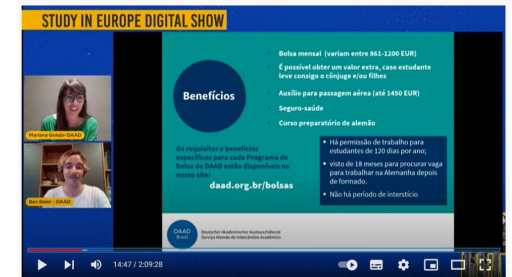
STUDY IN EUROPE DIGITAL SHOW

Mariana Golub - DAAD

Ben Beier - DAAD

Benefícios

Bolsa mensal (variam entre 861-1200 EUR)

É possível obter um valor extra, caso estudante leve consigo o cônjuge e/ou filhes

Auxílio para passagem aérea (até 1450 EUR)

Seguro-saúde

Curso preparatório de alemão

Os requisitos e benefícios específicos para cada Programa de bolsa do DAAD estão disponíveis no nosso site:

daad.org.br/bolsas

Há permissão de trabalho para estudantes de 120 dias por ano;

visto de 18 meses para procurar vaga para trabalhar na Alemanha depois de formado.

Não há período de interstício

DAAD Brasil

Deutscher Akademischer Austauschdienst
Serviço Alemão de Intercâmbio Acadêmico

14:47 / 2:09:28